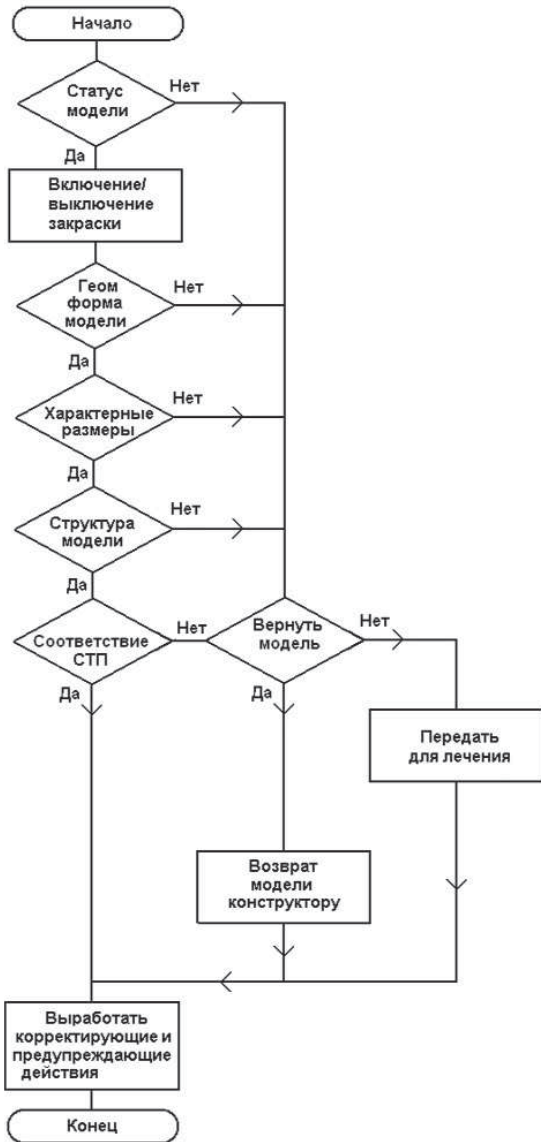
Начало

Статус модели

Нет

Да

Включение/ выключение закраски

Геом форма модели

Нет

Да

Характерные размеры

Нет

Да

Структура модели

Нет

Да

Соответствие СТП

Нет

Вернуть модель

Нет

Да

Да

Передать для лечения

Возврат модели конструктору

Выработать корректирующие и предупреждающие действия

Конец